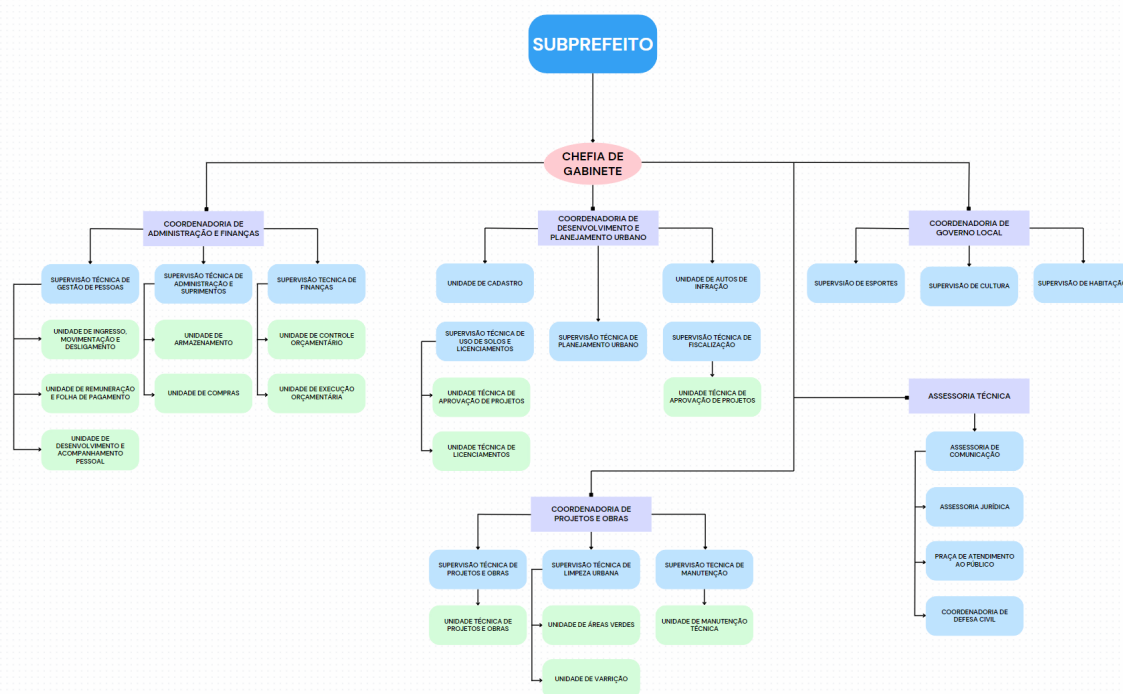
SUBPREFEITO

CHEFIA DE GABINETE

COORDENADORIA DE ADMINISTRAÇÃO E FINANÇAS

SUPERVISÃO TÉCNICA DE GESTÃO DE PESSOAS

UNIDADE DE INGRESSO, MOVIMENTAÇÃO E DESLIGAMENTO

UNIDADE DE REMUNERAÇÃO E FOLHA DE PAGAMENTO

UNIDADE DE DESENVOLVIMENTO E ACOMPANHAMENTO PESSOAL

SUPERVISÃO TÉCNICA DE ADMINISTRAÇÃO E SUPRIMENTOS

UNIDADE DE ARMAZENAMENTO

UNIDADE DE COMPRAS

SUPERVISÃO TECNICA DE FINANÇAS

UNIDADE DE CONTROLE ORÇAMENTÁRIO

UNIDADE DE EXECUÇÃO ORÇAMENTÁRIA

COORDENADORIA DE DESENVOLVIMENTO E PLANEJAMENTO URBANO

UNIDADE DE CADASTRO

SUPERVISÃO TÉCNICA DE USO DE SOLOS E LICENCIAMENTOS

UNIDADE TÉCNICA DE APROVAÇÃO DE PROJETOS

UNIDADE TÉCNICA DE LICENCIAMENTOS

SUPERVISÃO TÉCNICA DE PLANEJAMENTO URBANO

UNIDADE DE AUTOS DE INFRAÇÃO

SUPERVISÃO TÉCNICA DE FISCALIZAÇÃO

UNIDADE TÉCNICA DE APROVAÇÃO DE PROJETOS

COORDENADORIA DE GOVERNO LOCAL

SUPERVSIÃO DE ESPORTES

SUPERVISÃO DE CULTURA

SUPERVISÃO DE HABITAÇÃ

ASSESSORIA TÉCNICA

ASSESSORIA DE COMUNICAÇÃO

ASSESSORIA JURÍDICA

PRAÇA DE ATENDIMENTO AO PÚBLICO

COORDENADORIA DE DEFESA CIVIL

COORDENADORIA DE PROJETOS E OBRAS

SUPERVISÃO TÉCNICA DE PROJETOS E OBRAS

UNIDADE TÉCNICA DE PROJETOS E OBRAS

SUPERVISÃO TÉCNICA DE LIMPEZA URBANA

UNIDADE DE ÁREAS VERDES

UNIDADE DE VARRIÇÃO

SUPERVISÃO TECNICA DE MANUTENÇÃO

UNIDADE DE MANUTENÇÃO TÉCNICA